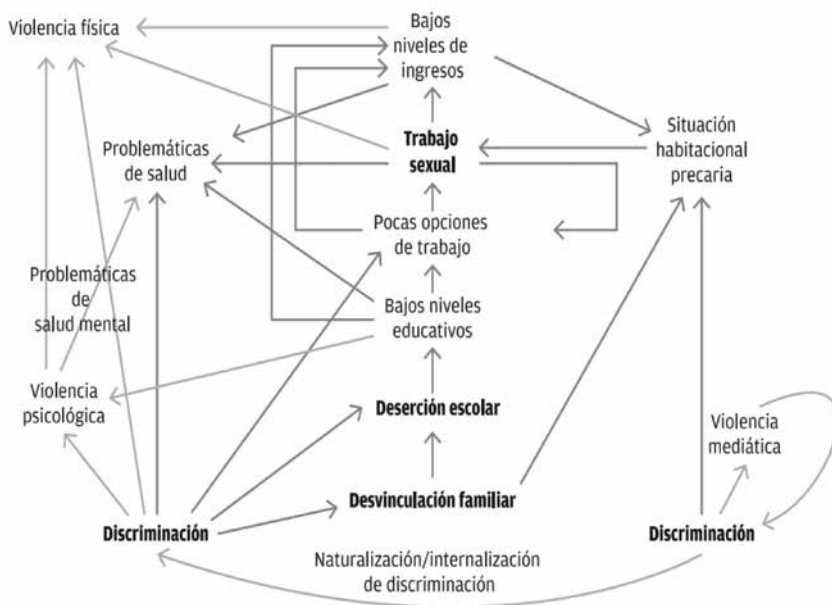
Violencia física

Bajos niveles de ingresos

Problemáticas de salud

Trabajo sexual

Situación habitacional precaria

Pocas opciones de trabajo

Problemáticas de salud mental

Bajos niveles educativos

Violencia psicológica

Deserción escolar

Violencia mediática

Desvinculación familiar

Discriminación

Discriminación

Naturalización/internalización de discriminación